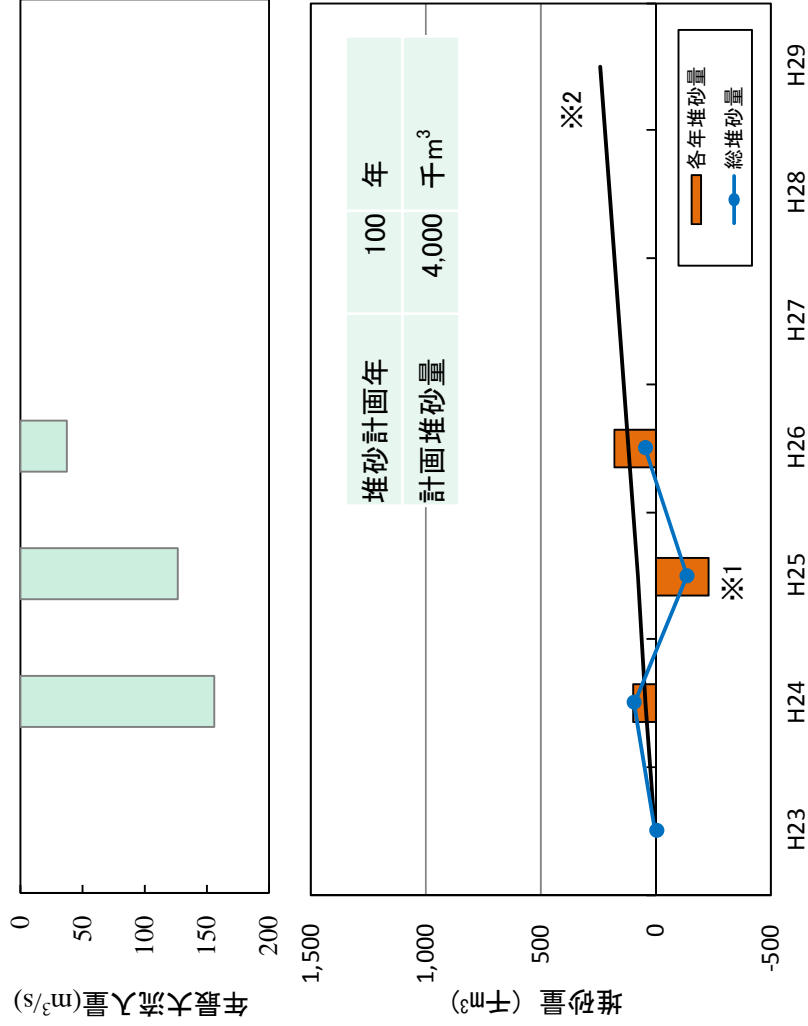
年最大流入量($m^3/s$)

0
50
100
150
200

堆砂量（千$m^3$）

1,500
1,000
500
0
-500

| 堆砂計画年 | 100 | 年 |
|---|---|---|
| 計画堆砂量 | 4,000 | 千$m^3$ |

※1
※2

各年堆砂量
総堆砂量

H23
H24
H25
H26
H27
H28
H29